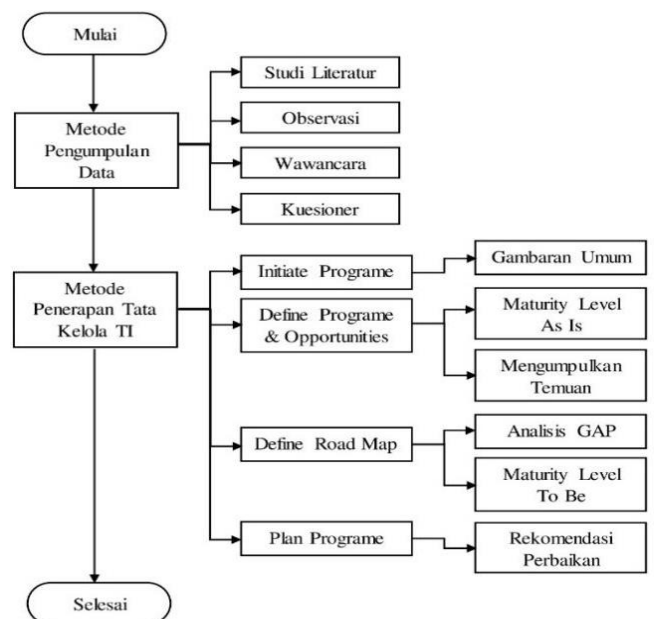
Mulai

Metode Pengumpulan Data

Studi Literatur

Observasi

Wawancara

Kuesioner

Metode Penerapan Tata Kelola TI

Initiate Programe

Gambaran Umum

Define Programe & Opportunities

Maturity Level As Is

Mengumpulkan Temuan

Define Road Map

Analisis GAP

Maturity Level To Be

Plan Programe

Rekomendasi Perbaikan

Selesai